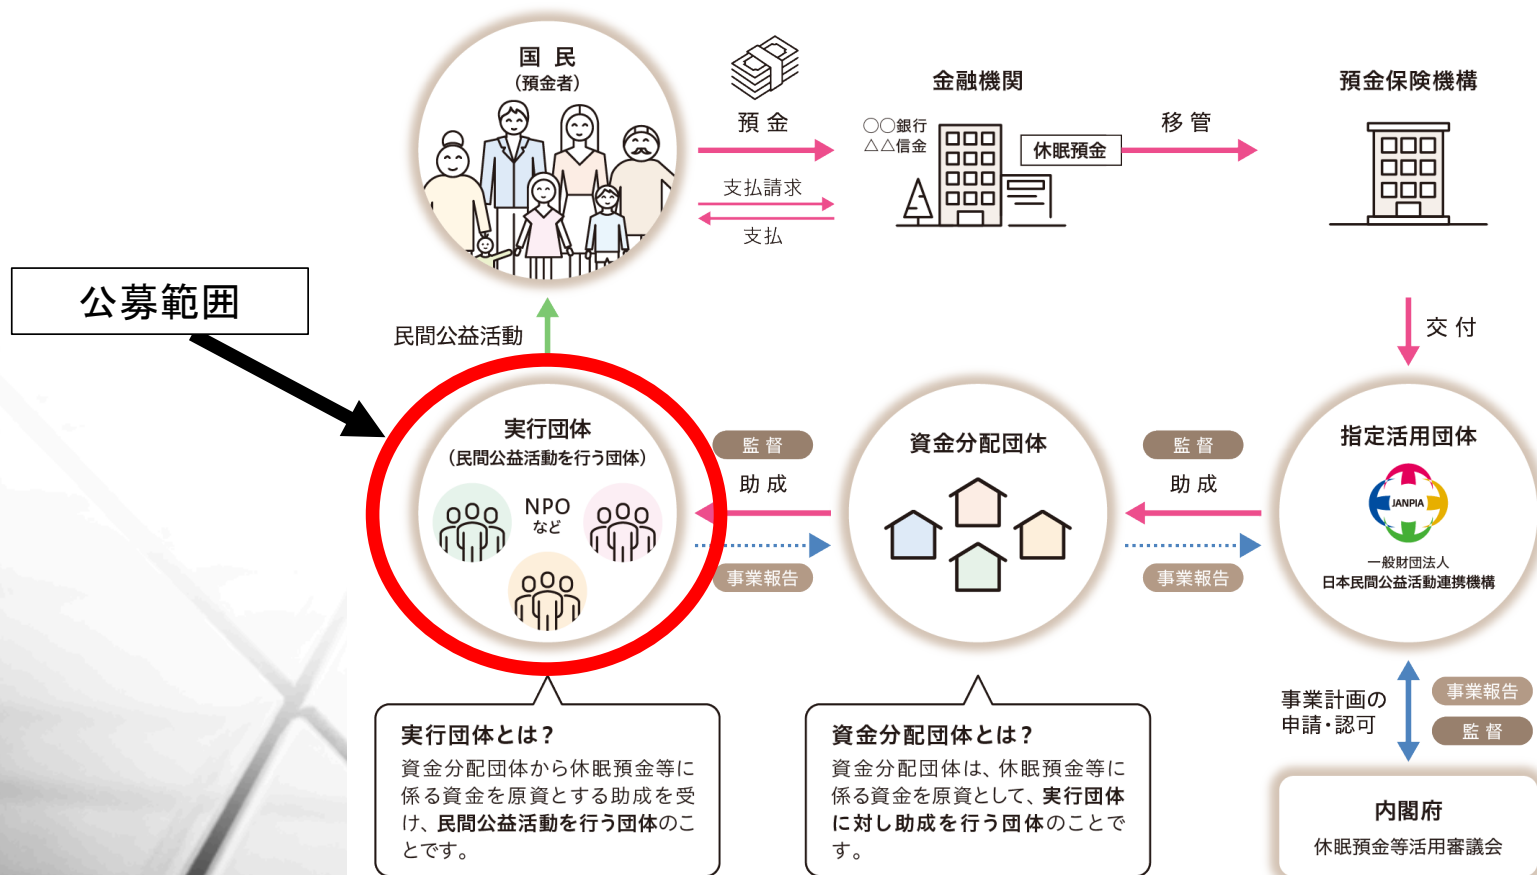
国 民
（預金者）

預 金

支払請求

支払

金融機関

○○銀行
△△信金

休眠預金

移 管

預金保険機構

公募範囲

民間公益活動

交 付

実行団体
（民間公益活動を行う団体）

NPO
など

監 督

助 成

事業報告

資金分配団体

監 督

助 成

事業報告

指定活用団体

JANPIA

一般財団法人
日本民間公益活動連携機構

事業計画の
申請・認可

事業報告

監 督

内閣府
休眠預金等活用審議会

実行団体とは？
資金分配団体から休眠預金等に係る資金を原資とする助成を受け、民間公益活動を行う団体のことです。

資金分配団体とは？
資金分配団体は、休眠預金等に係る資金を原資として、実行団体に対し助成を行う団体のことです。